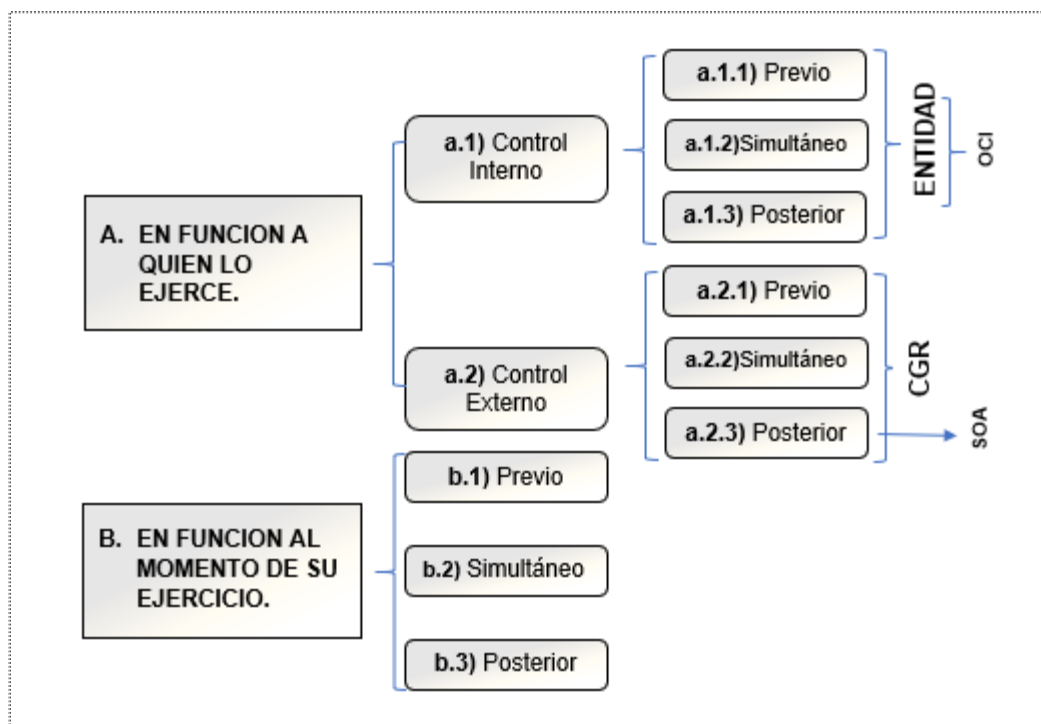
A. EN FUNCION A QUIEN LO EJERCE.

a.1) Control Interno

a.1.1) Previo

a.1.2)Simultáneo

a.1.3) Posterior

ENTIDAD

OCI

a.2) Control Externo

a.2.1) Previo

a.2.2)Simultáneo

a.2.3) Posterior

CGR

SOA

B. EN FUNCION AL MOMENTO DE SU EJERCICIO.

b.1) Previo

b.2) Simultáneo

b.3) Posterior